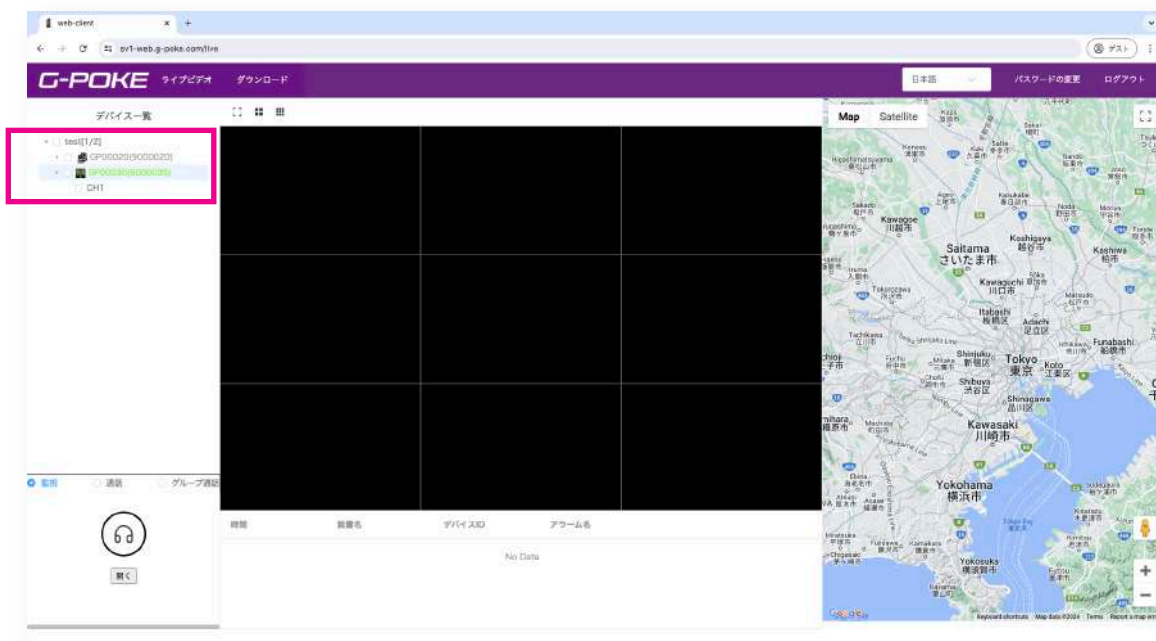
web-client × +

sv1-web.g-poke.com/live

テスト

G-POKE ライブビデオ ダウンロード

日本語 パスワードの変更 ログアウト

デバイス一覧

test[1/2]
GP00020(9000020)
GP00030(9000030)
CH1

監視 通話 グループ通話

聞く

時間 装置名 デバイスID アラーム名

No Data

Map Satellite

Saitama さいたま市
Kawagoe 川越市
Koshigaya 越谷市
Kashiwa 柏市
Kawaguchi 川口市
Itabashi 板橋区
Adachi 足立区
Funabashi 船橋市
Shinjuku 新宿区
Tokyo 東京
Koto 江東区
Shibuya 渋谷区
Shinagawa 品川区
Kawasaki 川崎市
Yokohama 横浜市
Yokosuka 横須賀市

Google
Keyboard shortcuts Map data ©2024 Terms Report a map error